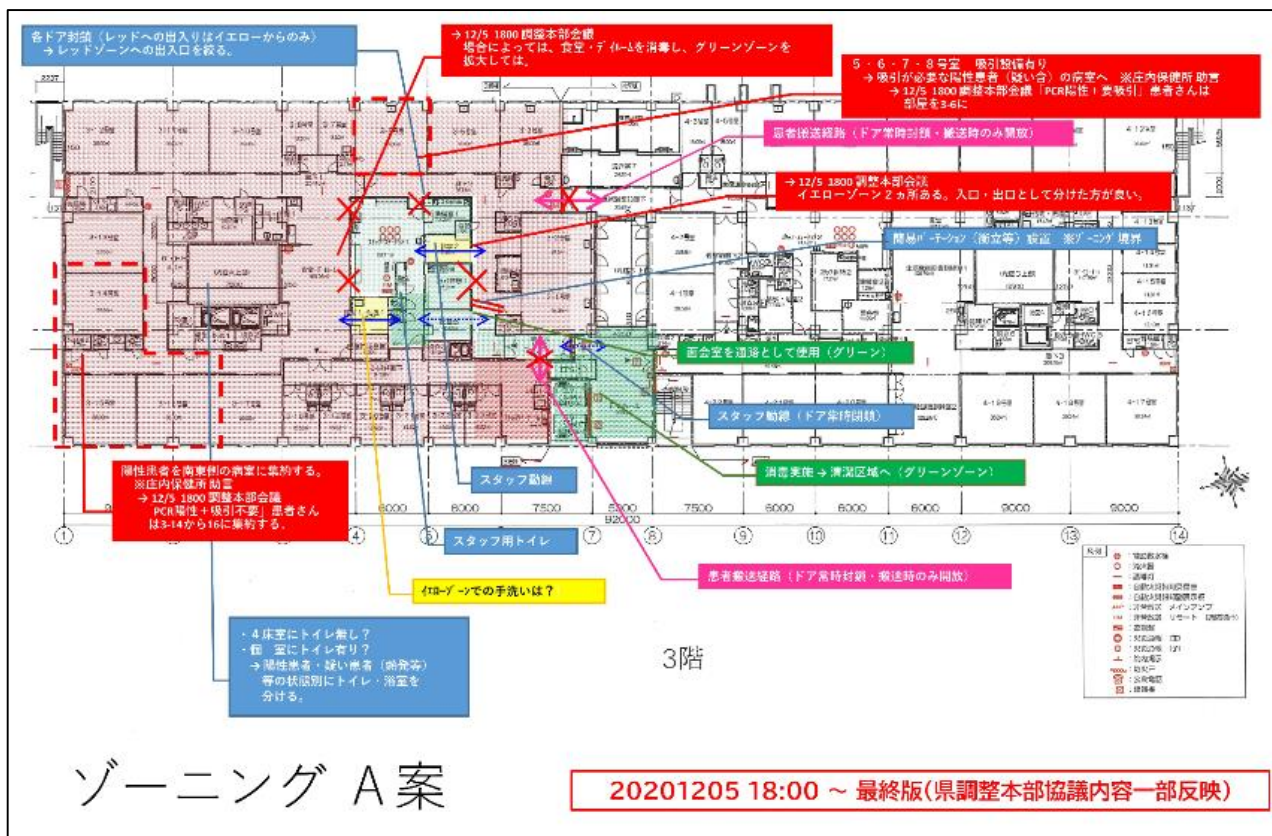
各ドア封鎖（レッドへの出入りはイエローからのみ）
→ レッドゾーンへの出入口を絞る。

→ 12/5 1800 調整本部会議
場合によっては、食堂・デイルームを消毒し、グリーンゾーンを拡大しては。

5・6・7・8号室　吸引設備有り
→ 吸引が必要な陽性患者（疑い含）の病室へ　※庄内保健所 助言
→ 12/5 1800 調整本部会議「PCR陽性 ＋ 要吸引」患者さんは部屋を3-6に

患者搬送経路（ドア常時封鎖・搬送時のみ開放）

→ 12/5 1800 調整本部会議
イエローゾーン２カ所ある。入口・出口として分けた方が良い。

簡易パーテーション（衝立等）設置　※ゾーニング境界

面会室を通路として使用（グリーン）

スタッフ動線（ドア常時閉鎖）

消毒実施 → 清潔区域へ（グリーンゾーン）

陽性患者を南東側の病室に集約する。
※庄内保健所 助言
→ 12/5 1800 調整本部会議
「PCR陽性 ＋ 吸引不要」患者さんは3-14から16に集約する。

スタッフ動線

スタッフ用トイレ

イエローゾーンでの手洗いは？

患者搬送経路（ドア常時封鎖・搬送時のみ開放）

・４床室にトイレ無し？
・個　室にトイレ有り？
→ 陽性患者・疑い患者（発熱等）等の状態別にトイレ・浴室を分ける。

3階

6000　7500　6000　7500　6000　6000　6000　9000　9000
92000
1　4　5　7　8　9　10　11　12　13　14

ゾーニング A案

20201205 18:00 ～ 最終版(県調整本部協議内容一部反映)